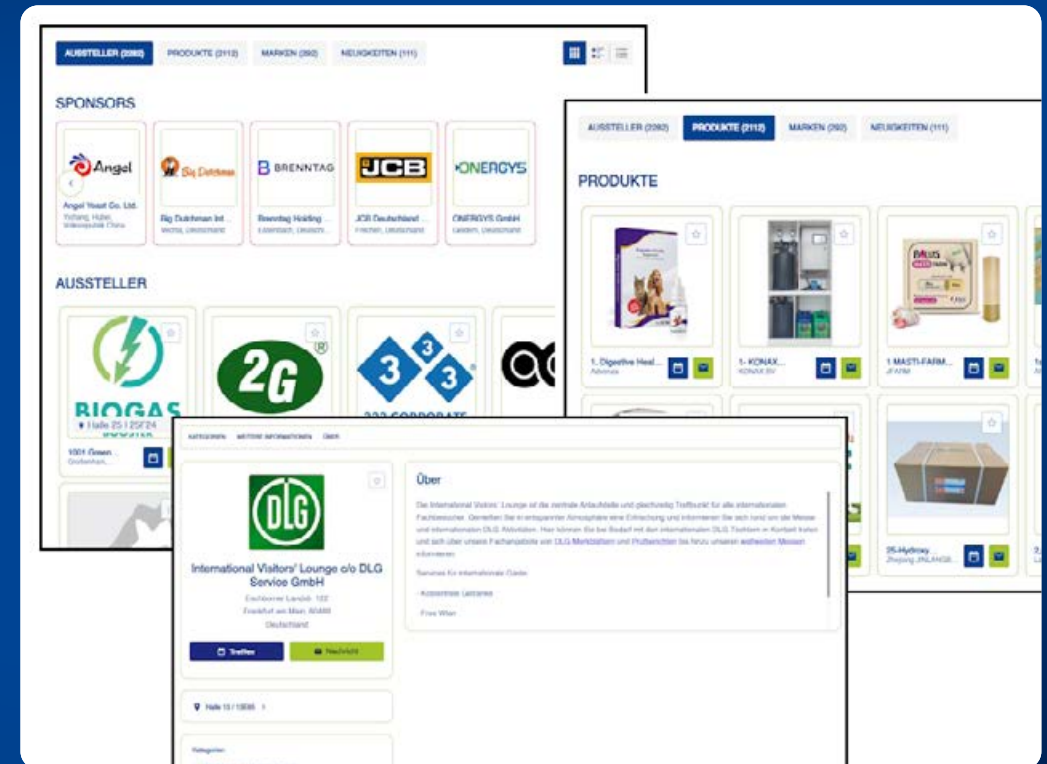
AUSSTELLER (2282) PRODUKTE (2112) MARKEN (292) NEUIGKEITEN (111)

SPONSORS

Angel
Angel Yeast Co. Ltd.
Yichang, Hubei, Volksrepublik China

Big Dutchman
Big Dutchman Int...
Vechta, Deutschland

BRENNTAG
Brenntag Holding ...
Essenbach, Deutsch...

JCB
JCB Deutschland ...
Frechen, Deutschland

ONERGYS
ONERGYS GmbH
Geldern, Deutschland

AUSSTELLER

BIOGAS
Halle 25 | 25F24
1001 Green...
Großenhain...

2G

3 3 3
333 CORPORATE

AUSSTELLER (2282) PRODUKTE (2112) MARKEN (292) NEUIGKEITEN (111)

PRODUKTE

1. Digestive Heal...
Adivevas

1- KONAX...
KONAX BV

1 MASTI-FARM...
JFARM

25-Hydroxy...
Zhejiang JINLANGE...

KATEGORIEN WEITERE INFORMATIONEN ÜBER

DLG

International Visitors' Lounge c/o DLG Service GmbH
Eschborner Landstr. 122
Frankfurt am Main, 60489
Deutschland

Treffen Nachricht

Halle 13 / 13E05

Kategorien

Über

Die International Visitors' Lounge ist die zentrale Anlaufstelle und gleichzeitig Treffpunkt für alle internationalen Fachbesucher. Genießen Sie in entspannter Atmosphäre eine Erfrischung und informieren Sie sich rund um die Messe und internationalen DLG Aktivitäten. Hier können Sie bei Bedarf mit den internationalen DLG Tochtern in Kontakt treten und sich über unsere Fachangebote von DLG-Merkblättern und Prüfberichten bis hinzu unseren weltweiten Messen informieren.

Services für internationale Gäste:

- Kostenlose Getränke

- Free Wlan